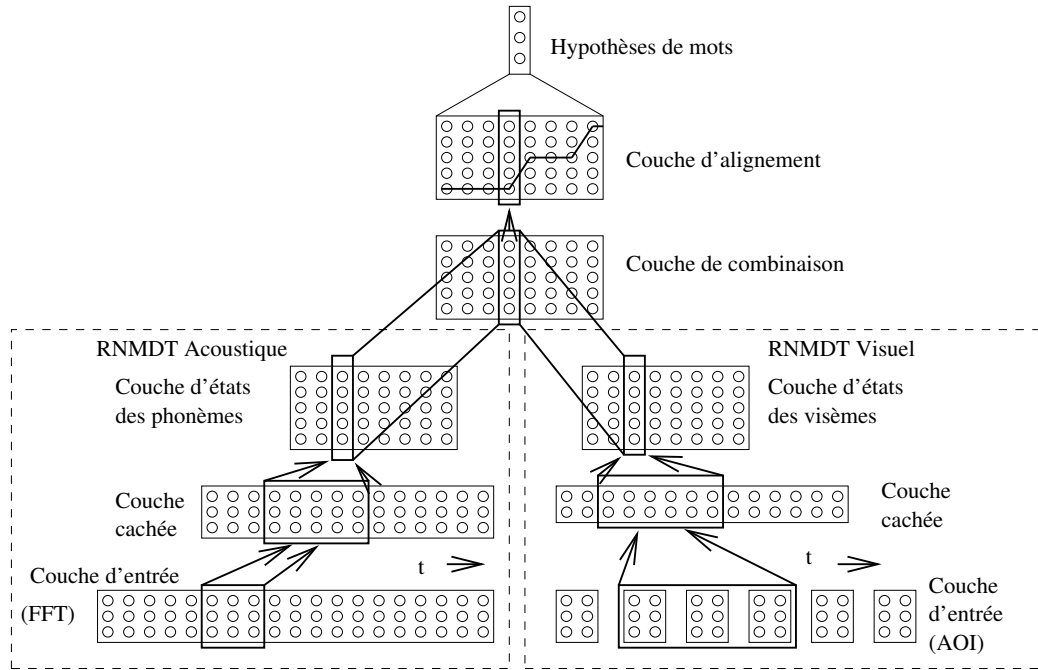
Hypothèses de mots

Couche d'alignement

Couche de combinaison

RNMDT Acoustique

RNMDT Visuel

Couche d'états des phonèmes

Couche d'états des visèmes

Couche cachée

Couche cachée

Couche d'entrée

t

t

(FFT)

Couche d'entrée (AOI)